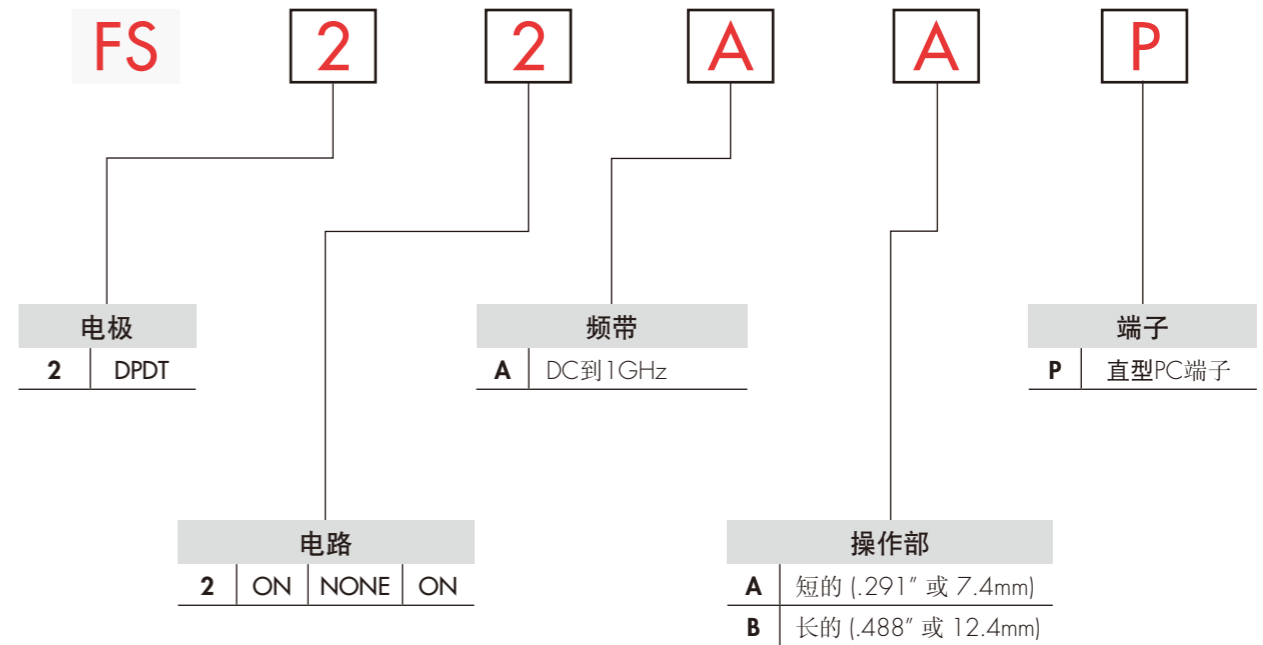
FS 2 2 A A P

电极

| 2 | DPDT |
|---|---|

频带

| A | DC到1GHz |
|---|---|

端子

| P | 直型PC端子 |
|---|---|

电路

| 2 | ON | NONE | ON |
|---|---|---|---|

操作部

| A | 短的 (.291″ 或 7.4mm) |
|---|---|
| B | 长的 (.488″ 或 12.4mm) |